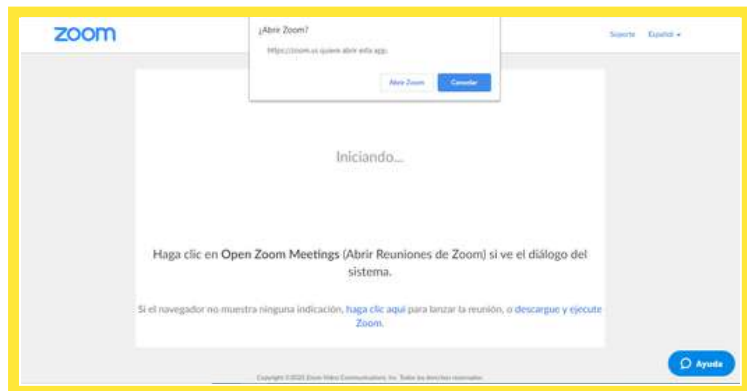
zoom

¿Abrir Zoom?

https://zoom.us quiere abrir esta app.

Abrir Zoom

Cancelar

Soporte Español ▾

Iniciando...

Haga clic en Open Zoom Meetings (Abrir Reuniones de Zoom) si ve el diálogo del sistema.

Si el navegador no muestra ninguna indicación, haga clic aquí para lanzar la reunión, o descargue y ejecute Zoom.

Copyright ©2020 Zoom Video Communications, Inc. Todos los derechos reservados.

Ayuda